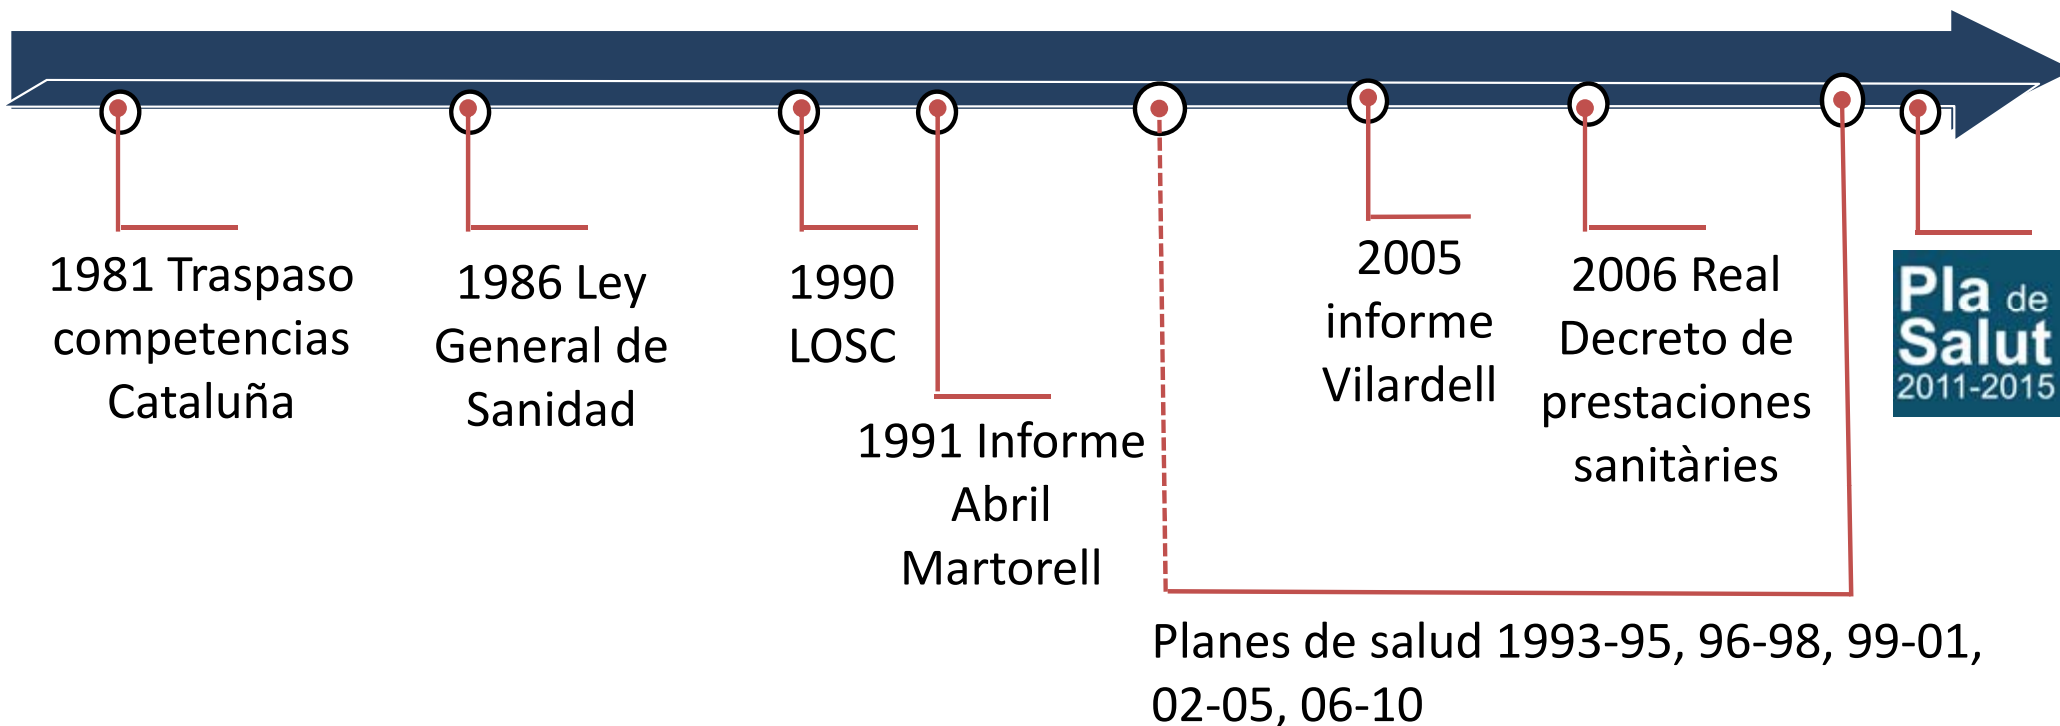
1981 Traspaso competencias Cataluña

1986 Ley General de Sanidad

1990 LOSC

1991 Informe Abril Martorell

2005 informe Vilardell

2006 Real Decreto de prestaciones sanitàries

Pla de Salut 2011-2015

Planes de salud 1993-95, 96-98, 99-01, 02-05, 06-10